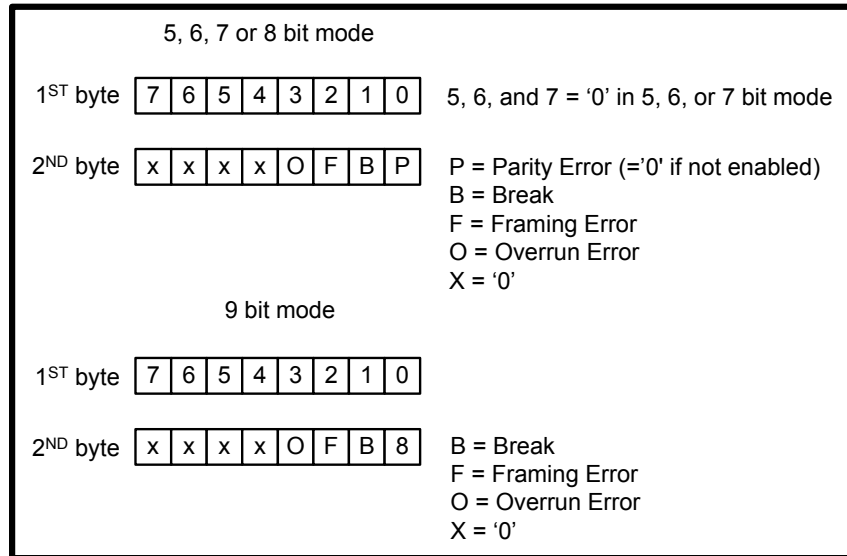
5, 6, 7 or 8 bit mode

1$^{ST}$ byte

| 7 | 6 | 5 | 4 | 3 | 2 | 1 | 0 |
|---|---|---|---|---|---|---|---|

5, 6, and 7 = ‘0’ in 5, 6, or 7 bit mode

2$^{ND}$ byte

| x | x | x | x | O | F | B | P |
|---|---|---|---|---|---|---|---|

P = Parity Error (='0' if not enabled)
B = Break
F = Framing Error
O = Overrun Error
X = ‘0’

9 bit mode

1$^{ST}$ byte

| 7 | 6 | 5 | 4 | 3 | 2 | 1 | 0 |
|---|---|---|---|---|---|---|---|

2$^{ND}$ byte

| x | x | x | x | O | F | B | 8 |
|---|---|---|---|---|---|---|---|

B = Break
F = Framing Error
O = Overrun Error
X = ‘0’